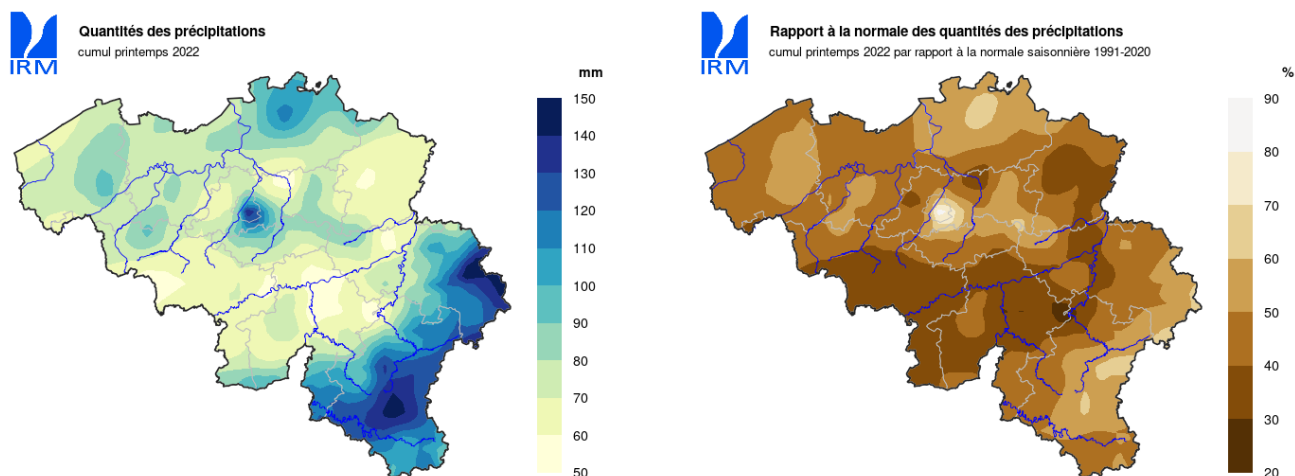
IRM

Quantités des précipitations
cumul printemps 2022

mm
150
140
130
120
110
100
90
80
70
60
50

IRM

Rapport à la normale des quantités des précipitations
cumul printemps 2022 par rapport à la normale saisonnière 1991-2020

%
90
80
70
60
50
40
30
20